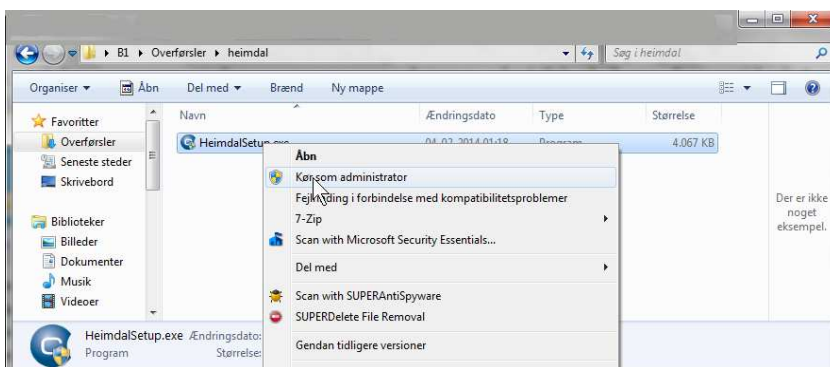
B1 ▸ Overførsler ▸ heimdal

Søg i heimdal

Organiser ▾ Åbn Del med ▾ Brænd Ny mappe

Favoritter
Overførsler
Seneste steder
Skrivebord

Biblioteker
Billeder
Dokumenter
Musik
Videoer

Navn
Ændringsdato
Type
Størrelse

HeimdalSetup.exe
04-02-2014 01:18
Program
4.067 KB

Åbn
Kør som administrator
Fejlfinding i forbindelse med kompatibilitetsproblemer
7-Zip
Scan with Microsoft Security Essentials...
Del med
Scan with SUPERAntiSpyware
SUPERDelete File Removal
Gendan tidligere versioner

Der er ikke noget eksempel.

HeimdalSetup.exe Ændringsdato:
Program Størrelse: